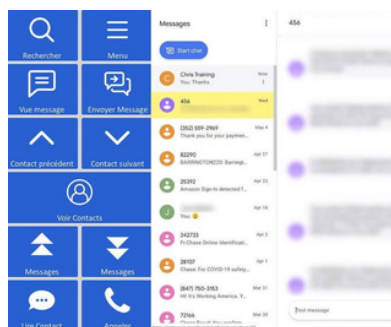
Rechercher
Menu
Vue message
Envoyer Message
Contact précédent
Contact suivant
Voir Contacts
Messages
Messages
Lire Contact
Appeler

Messages
Start chat
Chris Training
You: Thanks
Now
456
Wed
(352) 559-2969
Hi, Thank you for your paymen...
May 4
82290
BARNNOTONZE: Barnegat...
Apr 27
25392
Amazon Sign-in detected f...
Apr 25
J
You: 😀
Apr 24
24733
Fr:Chase Online Identificat...
Apr 2
28107
Chase: For COVID-19 safety...
Apr 1
(847) 750-7653
Hi! It's Working America. Y...
Mar 31
72166
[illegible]
Mar 30

456
Text message